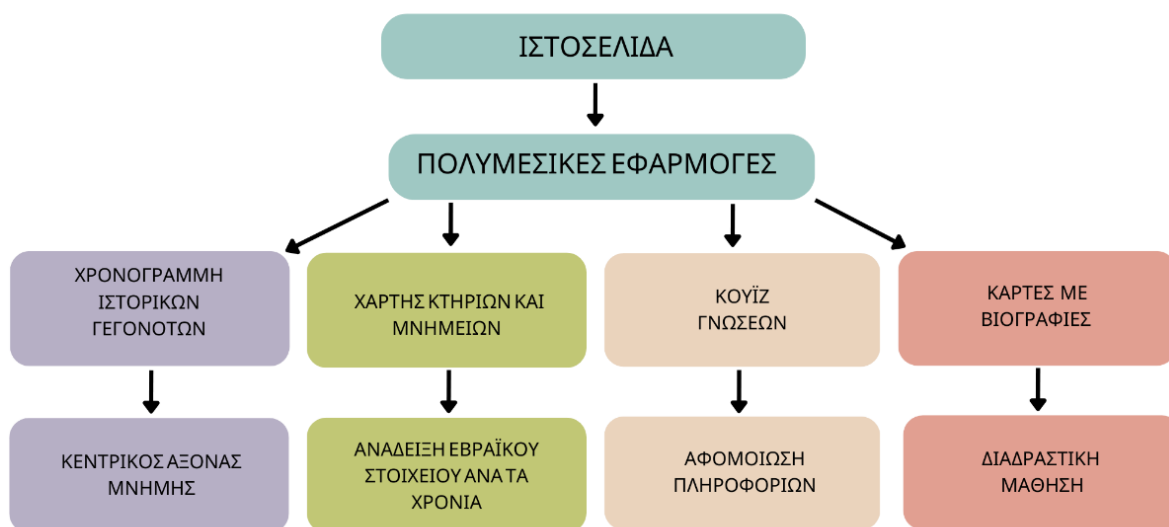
ΙΣΤΟΣΕΛΙΔΑ

ΠΟΛΥΜΕΣΙΚΕΣ ΕΦΑΡΜΟΓΕΣ

ΧΡΟΝΟΓΡΑΜΜΗ ΙΣΤΟΡΙΚΩΝ ΓΕΓΟΝΟΤΩΝ

ΚΕΝΤΡΙΚΟΣ ΑΞΟΝΑΣ ΜΝΗΜΗΣ

ΧΑΡΤΗΣ ΚΤΗΡΙΩΝ ΚΑΙ ΜΝΗΜΕΙΩΝ

ΑΝΑΔΕΙΞΗ ΕΒΡΑΪΚΟΥ ΣΤΟΙΧΕΙΟΥ ΑΝΑ ΤΑ ΧΡΟΝΙΑ

ΚΟΥΪΖ ΓΝΩΣΕΩΝ

ΑΦΟΜΟΙΩΣΗ ΠΛΗΡΟΦΟΡΙΩΝ

ΚΑΡΤΕΣ ΜΕ ΒΙΟΓΡΑΦΙΕΣ

ΔΙΑΔΡΑΣΤΙΚΗ ΜΑΘΗΣΗ